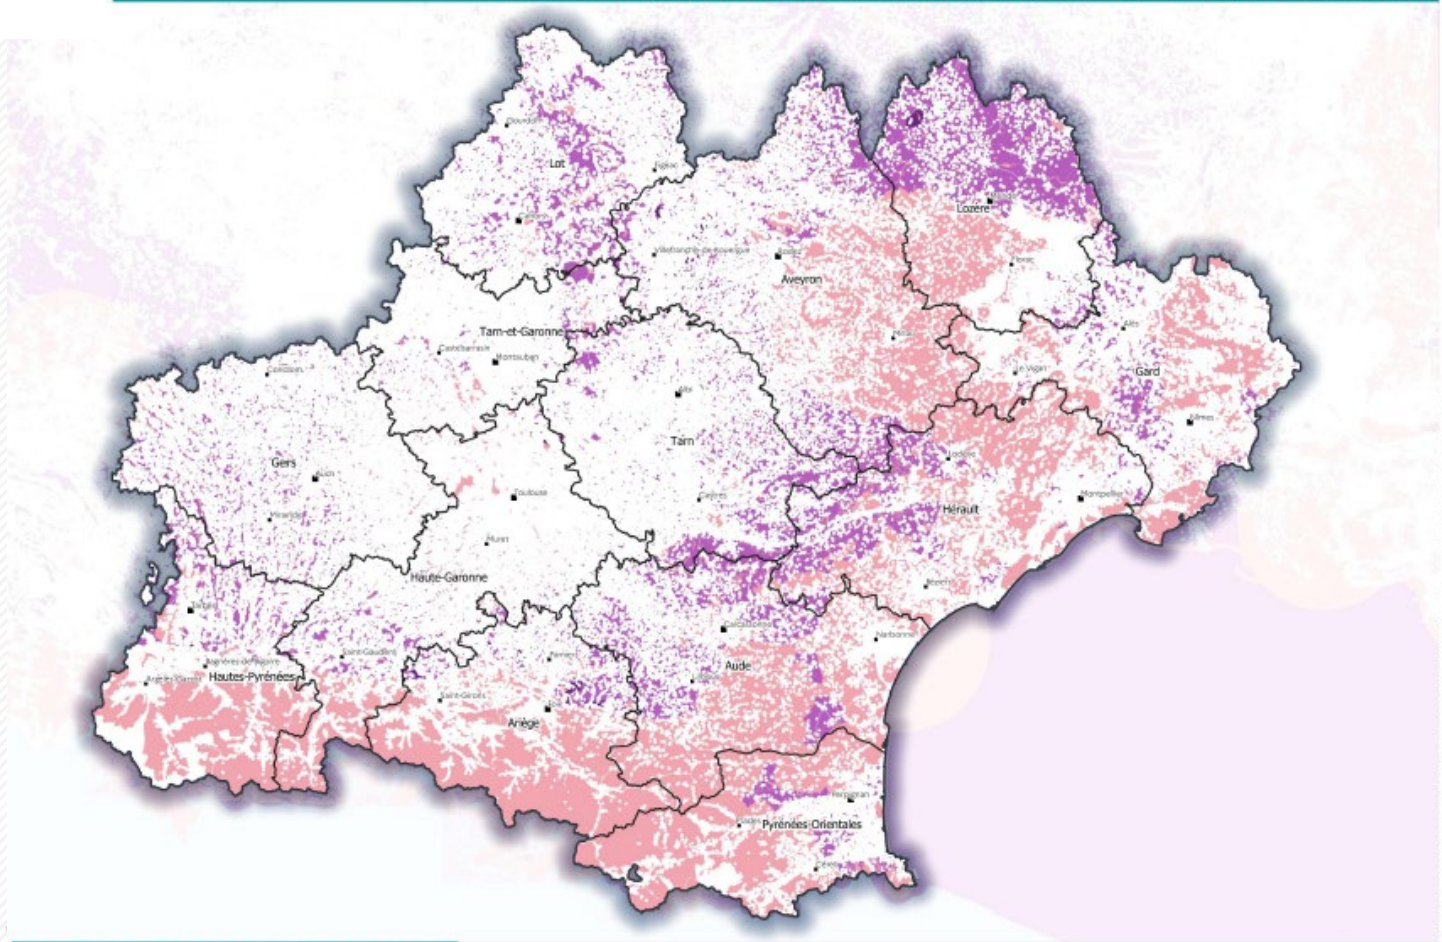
Gourdon
Lot
Figeac
Cahors
Villefranche-de-Rouergue
Rodez
Aveyron
Lozère
Mende
Florac
Tarn-et-Garonne
Castelsarrasin
Montauban
Millau
Alès
Le Vigan
Gard
Albi
Tarn
Nîmes
Condom
Gers
Auch
Lodève
Toulouse
Castres
Montpellier
Mirande
Hérault
Muret
Haute-Garonne
Béziers
Tarbes
Carcassonne
Narbonne
Saint-Gaudens
Pamiers
Bagnères-de-Bigorre
Argelès-Gazost
Hautes-Pyrénées
Aude
Saint-Girons
Limoux
Ariège
Foix
Perpignan
Prades
Pyrénées-Orientales
Céret